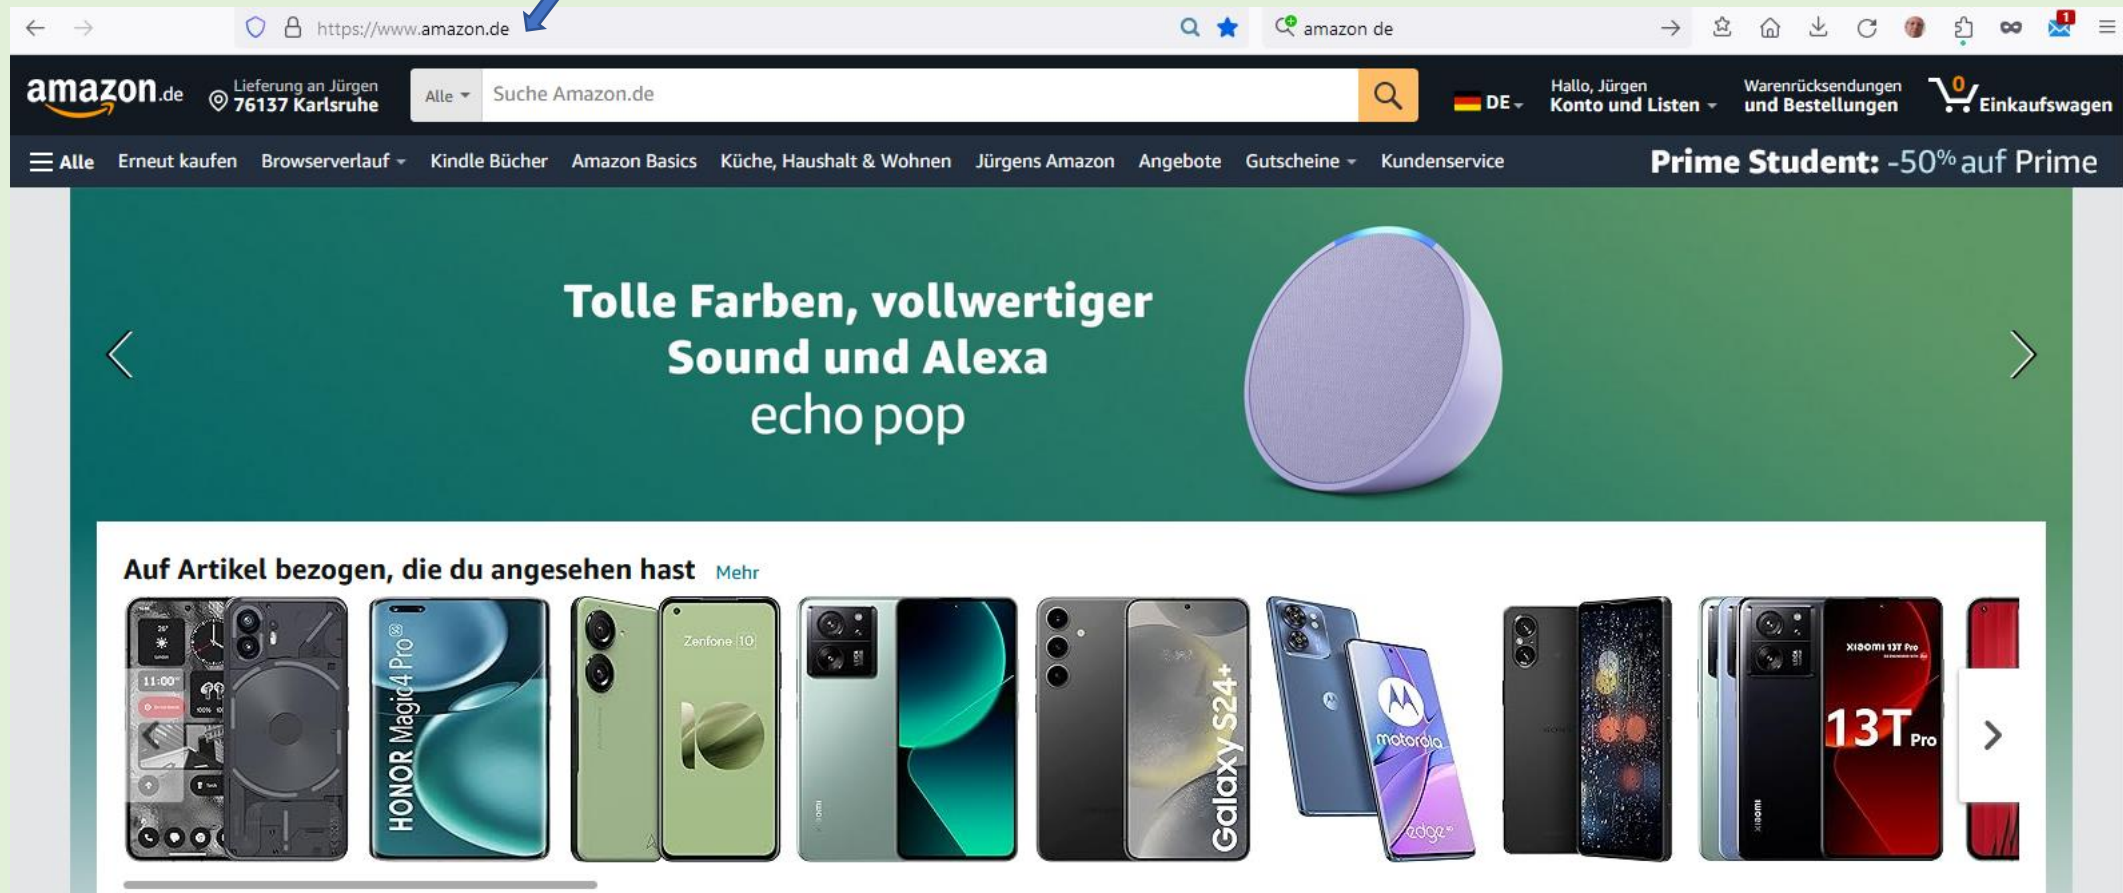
https://www.amazon.de

amazon de

amazon.de

Lieferung an Jürgen
76137 Karlsruhe

Alle

Suche Amazon.de

DE

Hallo, Jürgen
Konto und Listen

Warenrücksendungen
und Bestellungen

0
Einkaufswagen

Alle Erneut kaufen Browserverlauf Kindle Bücher Amazon Basics Küche, Haushalt & Wohnen Jürgens Amazon Angebote Gutscheine Kundenservice

Prime Student: -50% auf Prime

Tolle Farben, vollwertiger Sound und Alexa
echo pop

Auf Artikel bezogen, die du angesehen hast Mehr

11:00

HONOR Magic4 Pro

Zenfone 10

Galaxy S24+

motorola

edge

Xiaomi 13T Pro

13T Pro